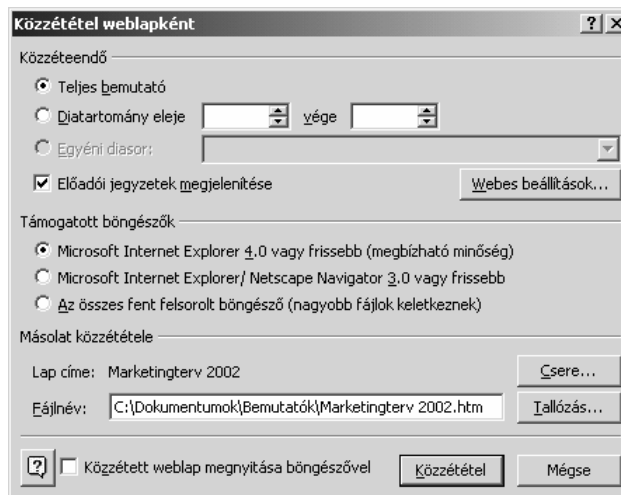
Közzététel weblapként

?|X

Közzéteendő

Teljes bemutató

Diatartomány eleje

vége

Egyéni diasor:

Előadói jegyzetek megjelenítése

Webes beállítások...

Támogatott böngészők

Microsoft Internet Explorer 4.0 vagy frissebb (megbízható minőség)

Microsoft Internet Explorer/ Netscape Navigator 3.0 vagy frissebb

Az összes fent felsorolt böngésző (nagyobb fájlok keletkeznek)

Másolat közzététele

Lap címe: Marketingterv 2002

Csere...

Fájlnév: C:\Dokumentumok\Bemutatók\Marketingterv 2002.htm

Tallózás...

Közzétett weblap megnyitása böngészővel

Közzététel

Mégse